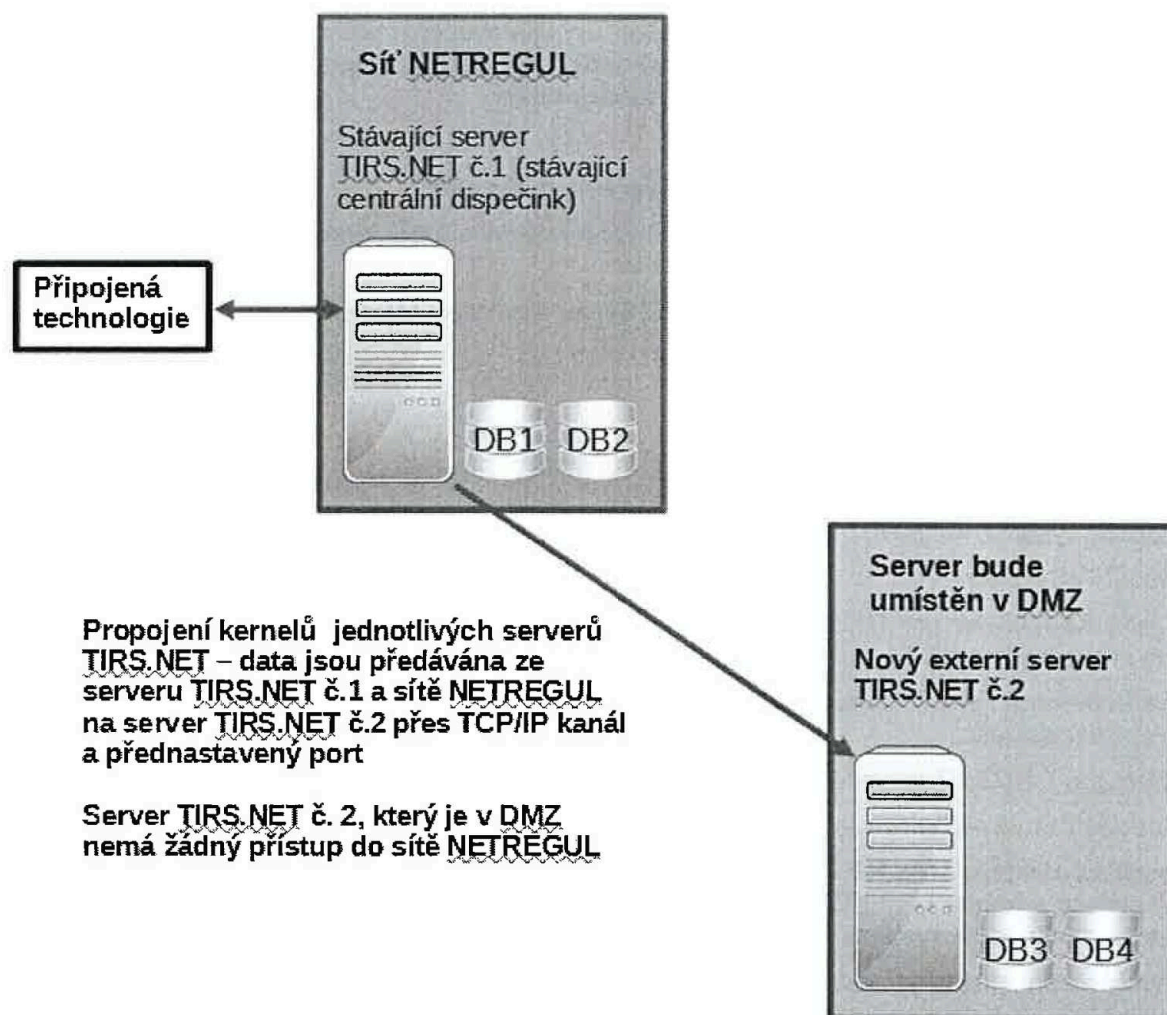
Síť NETREGUL

Stávající server TIRS.NET č.1 (stávající centrální dispečink)

Připojená technologie

DB1 DB2

Server bude umístěn v DMZ

Nový externí server TIRS.NET č.2

Propojení kernelů jednotlivých serverů TIRS.NET – data jsou předávána ze serveru TIRS.NET č.1 a sítě NETREGUL na server TIRS.NET č.2 přes TCP/IP kanál a přednastavený port

Server TIRS.NET č. 2, který je v DMZ nemá žádný přístup do sítě NETREGUL

DB3 DB4